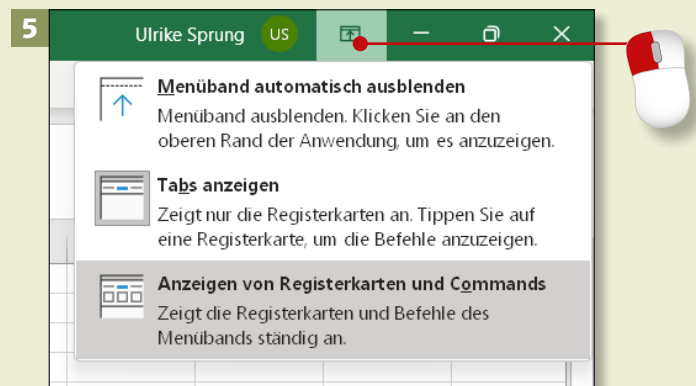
5

Ulrike Sprung US

Menüband automatisch ausblenden
Menüband ausblenden. Klicken Sie an den oberen Rand der Anwendung, um es anzuzeigen.

Tabs anzeigen
Zeigt nur die Registerkarten an. Tippen Sie auf eine Registerkarte, um die Befehle anzuzeigen.

Anzeigen von Registerkarten und Commands
Zeigt die Registerkarten und Befehle des Menübands ständig an.